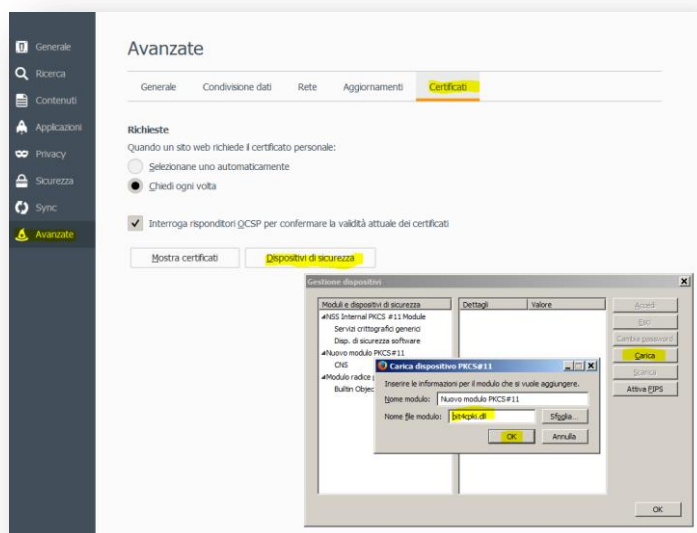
Generale
Ricerca
Contenuti
Applicazioni
Privacy
Sicurezza
Sync
Avanzate

Avanzate

Generale | Condivisione dati | Rete | Aggiornamenti | Certificati

Richieste
Quando un sito web richiede il certificato personale:
Selezionane uno automaticamente
Chiedi ogni volta

Interroga risponditori OCSP per confermare la validità attuale dei certificati

Mostra certificati
Dispositivi di sicurezza

Gestione dispositivi

| Moduli e dispositivi di sicurezza | Dettagli | Valore |
|---|---|---|
| NSS Internal PKCS #11 Module | | |
| Servizi crittografici generici | | |
| Disp. di sicurezza software | | |
| Nuovo modulo PKCS#11 | | |
| CNS | | |
| Modulo radice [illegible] | | |
| Builtin Objec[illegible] | | |

Accedi
Esci
Cambia password
Carica
Scarica
Attiva FIPS

Carica dispositivo PKCS#11
Inserire le informazioni per il modulo che si vuole aggiungere.
Nome modulo: Nuovo modulo PKCS#11
Nome file modulo: bit4cpki.dll
Sfoglia...
OK
Annulla

OK